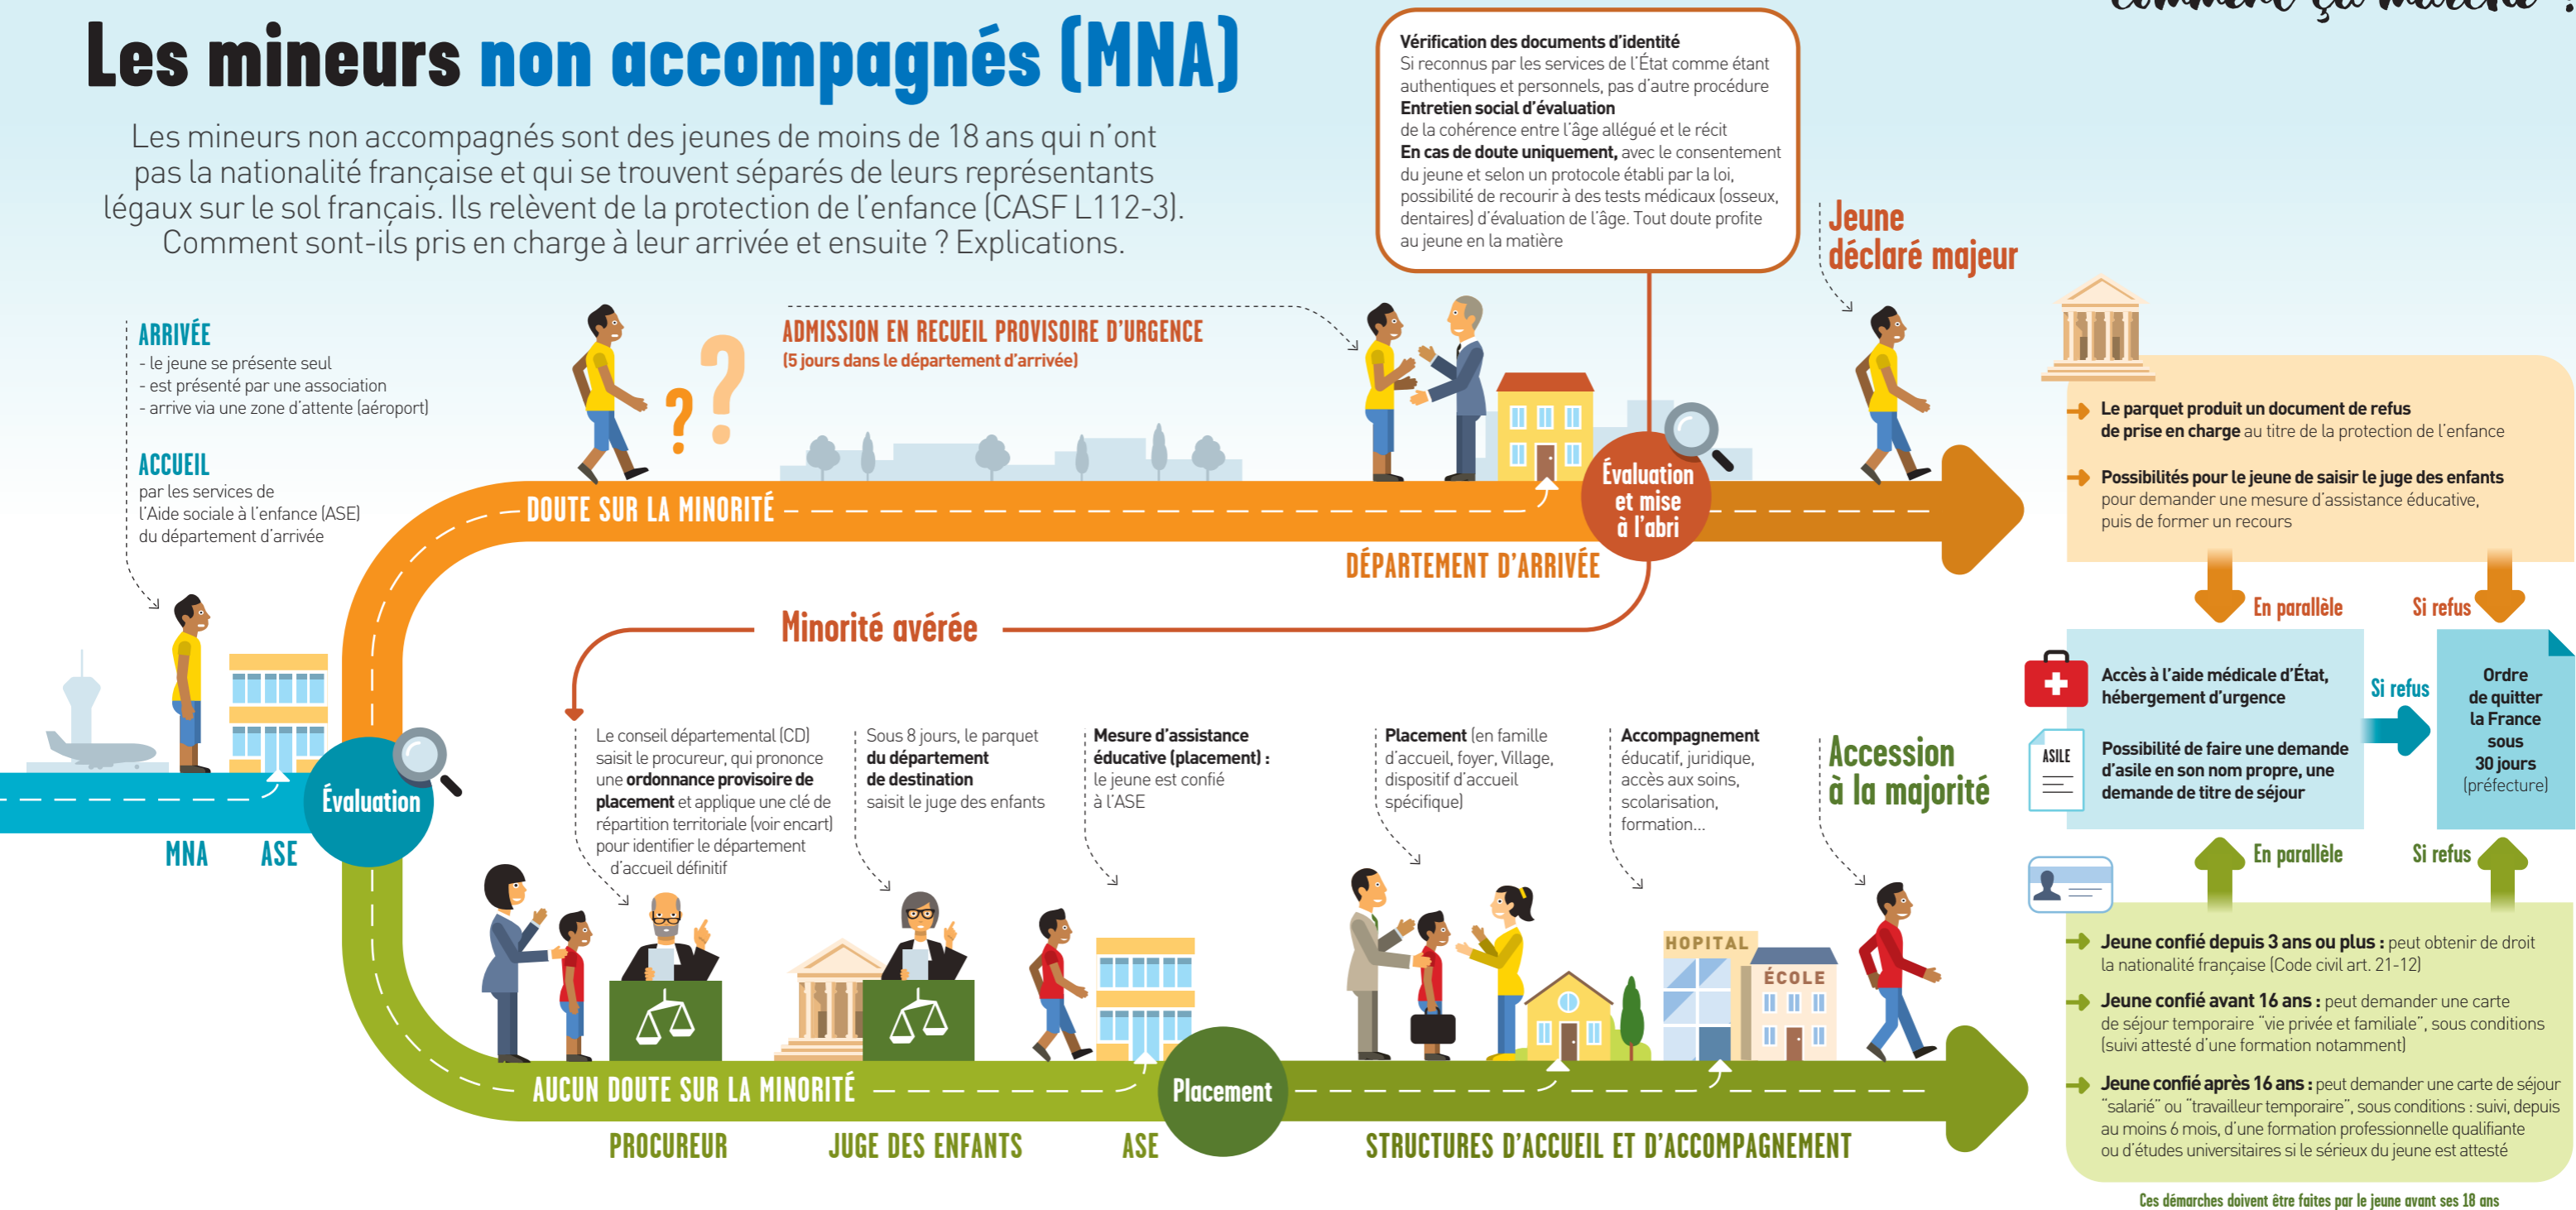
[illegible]

Les mineurs non accompagnés (MNA)

Les mineurs non accompagnés sont des jeunes de moins de 18 ans qui n'ont pas la nationalité française et qui se trouvent séparés de leurs représentants légaux sur le sol français. Ils relèvent de la protection de l'enfance (CASF L112-3). Comment sont-ils pris en charge à leur arrivée et ensuite ? Explications.

Vérification des documents d'identité
Si reconnus par les services de l'État comme étant authentiques et personnels, pas d'autre procédure
Entretien social d'évaluation
de la cohérence entre l'âge allégué et le récit
En cas de doute uniquement, avec le consentement du jeune et selon un protocole établi par la loi, possibilité de recourir à des tests médicaux (osseux, dentaires) d'évaluation de l'âge. Tout doute profite au jeune en la matière

Jeune déclaré majeur

ARRIVÉE
- le jeune se présente seul
- est présenté par une association
- arrive via une zone d'attente (aéroport)

ACCUEIL
par les services de l'Aide sociale à l'enfance (ASE) du département d'arrivée

ADMISSION EN RECUEIL PROVISOIRE D'URGENCE
(5 jours dans le département d'arrivée)

DOUTE SUR LA MINORITÉ

Évaluation et mise à l'abri

DÉPARTEMENT D'ARRIVÉE

Le parquet produit un document de refus de prise en charge au titre de la protection de l'enfance

Possibilités pour le jeune de saisir le juge des enfants pour demander une mesure d'assistance éducative, puis de former un recours

En parallèle

Si refus

Minorité avérée

Accès à l'aide médicale d'État, hébergement d'urgence

Si refus

Ordre de quitter la France sous 30 jours (préfecture)

ASILE

Possibilité de faire une demande d'asile en son nom propre, une demande de titre de séjour

En parallèle

Si refus

MNA ASE

Évaluation

Le conseil départemental (CD) saisit le procureur, qui prononce une ordonnance provisoire de placement et applique une clé de répartition territoriale (voir encart) pour identifier le département d'accueil définitif

Sous 8 jours, le parquet du département de destination saisit le juge des enfants

Mesure d'assistance éducative (placement) : le jeune est confié à l'ASE

Placement (en famille d'accueil, foyer, Village, dispositif d'accueil spécifique)

Accompagnement éducatif, juridique, accès aux soins, scolarisation, formation...

Accession à la majorité

HOPITAL

ÉCOLE

Jeune confié depuis 3 ans ou plus : peut obtenir de droit la nationalité française (Code civil art. 21-12)

Jeune confié avant 16 ans : peut demander une carte de séjour temporaire "vie privée et familiale", sous conditions (suivi attesté d'une formation notamment)

Jeune confié après 16 ans : peut demander une carte de séjour "salarié" ou "travailleur temporaire", sous conditions : suivi, depuis au moins 6 mois, d'une formation professionnelle qualifiante ou d'études universitaires si le sérieux du jeune est attesté

AUCUN DOUTE SUR LA MINORITÉ

Placement

PROCUREUR JUGE DES ENFANTS ASE STRUCTURES D'ACCUEIL ET D'ACCOMPAGNEMENT

Ces démarches doivent être faites par le jeune avant ses 18 ans